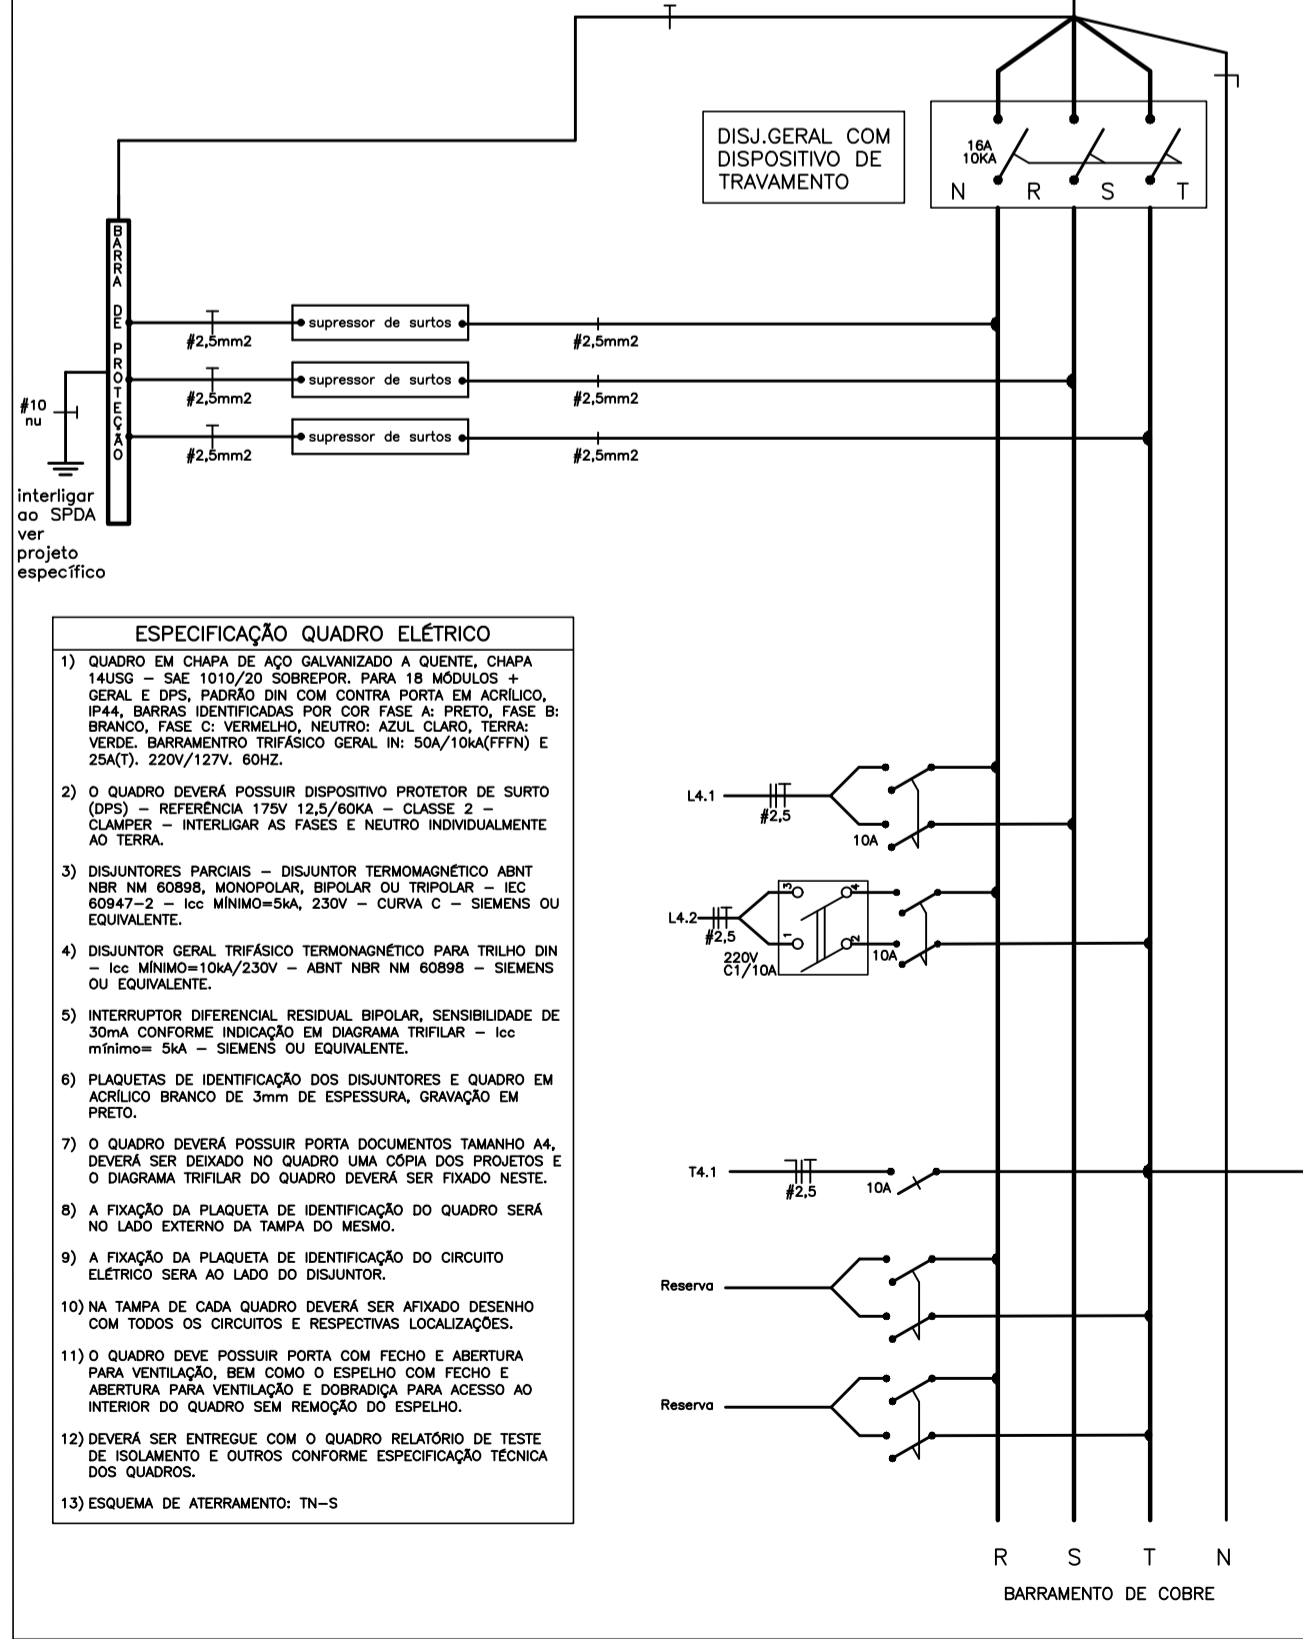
DISJ.GERAL COM DISPOSITIVO DE TRAVAMENTO

16A
10KA

N R S T

BARRA DE PROTEÇÃO

supressor de surtos
#2,5mm2
#2,5mm2
supressor de surtos
#2,5mm2
#2,5mm2
supressor de surtos
#2,5mm2
#2,5mm2

#10
nu

interligar ao SPDA ver projeto específico

ESPECIFICAÇÃO QUADRO ELÉTRICO

1) QUADRO EM CHAPA DE AÇO GALVANIZADO A QUENTE, CHAPA 14USG – SAE 1010/20 SOBREPOR. PARA 18 MÓDULOS + GERAL E DPS, PADRÃO DIN COM CONTRA PORTA EM ACRÍLICO, IP44, BARRAS IDENTIFICADAS POR COR FASE A: PRETO, FASE B: BRANCO, FASE C: VERMELHO, NEUTRO: AZUL CLARO, TERRA: VERDE. BARRAMENTRO TRIFÁSICO GERAL IN: 50A/10kA(FFFN) E 25A(T). 220V/127V. 60HZ.

2) O QUADRO DEVERÁ POSSUIR DISPOSITIVO PROTETOR DE SURTO (DPS) – REFERÊNCIA 175V 12,5/60KA – CLASSE 2 – CLAMPER – INTERLIGAR AS FASES E NEUTRO INDIVIDUALMENTE AO TERRA.

3) DISJUNTORES PARCIAIS – DISJUNTOR TERMOMAGNÉTICO ABNT NBR NM 60898, MONOPOLAR, BIPOLAR OU TRIPOLAR – IEC 60947-2 – Icc MÍNIMO=5kA, 230V – CURVA C – SIEMENS OU EQUIVALENTE.

4) DISJUNTOR GERAL TRIFÁSICO TERMONAGNÉTICO PARA TRILHO DIN – Icc MÍNIMO=10kA/230V – ABNT NBR NM 60898 – SIEMENS OU EQUIVALENTE.

5) INTERRUPTOR DIFERENCIAL RESIDUAL BIPOLAR, SENSIBILIDADE DE 30mA CONFORME INDICAÇÃO EM DIAGRAMA TRIFILAR – Icc mínimo= 5kA – SIEMENS OU EQUIVALENTE.

6) PLAQUETAS DE IDENTIFICAÇÃO DOS DISJUNTORES E QUADRO EM ACRÍLICO BRANCO DE 3mm DE ESPESSURA, GRAVAÇÃO EM PRETO.

7) O QUADRO DEVERÁ POSSUIR PORTA DOCUMENTOS TAMANHO A4, DEVERÁ SER DEIXADO NO QUADRO UMA CÓPIA DOS PROJETOS E O DIAGRAMA TRIFILAR DO QUADRO DEVERÁ SER FIXADO NESTE.

8) A FIXAÇÃO DA PLAQUETA DE IDENTIFICAÇÃO DO QUADRO SERÁ NO LADO EXTERNO DA TAMPA DO MESMO.

9) A FIXAÇÃO DA PLAQUETA DE IDENTIFICAÇÃO DO CIRCUITO ELÉTRICO SERA AO LADO DO DISJUNTOR.

10) NA TAMPA DE CADA QUADRO DEVERÁ SER AFIXADO DESENHO COM TODOS OS CIRCUITOS E RESPECTIVAS LOCALIZAÇÕES.

11) O QUADRO DEVE POSSUIR PORTA COM FECHO E ABERTURA PARA VENTILAÇÃO, BEM COMO O ESPELHO COM FECHO E ABERTURA PARA VENTILAÇÃO E DOBRADIÇA PARA ACESSO AO INTERIOR DO QUADRO SEM REMOÇÃO DO ESPELHO.

12) DEVERÁ SER ENTREGUE COM O QUADRO RELATÓRIO DE TESTE DE ISOLAMENTO E OUTROS CONFORME ESPECIFICAÇÃO TÉCNICA DOS QUADROS.

13) ESQUEMA DE ATERRAMENTO: TN-S

L4.1
#2,5
10A

L4.2
#2,5
220V
C1/10A
3 4 1 2
10A

T4.1
#2,5
10A

Reserva

Reserva

R S T N
BARRAMENTO DE COBRE